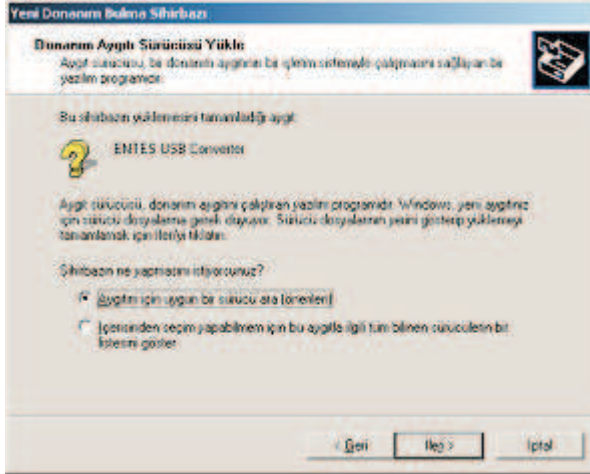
Yeni Donanım Bulma Sihirbazı

Donanım Aygıtı Sürücüsü Yükle
Aygıt sürücüsü, bir donanım aygıtının bir işletim sisteminde çalışmasını sağlayan bir yazılım programıdır.

Bu sihirbazın yüklemesini tamamladığı aygıt:

ENTES USB Converter

Aygıt sürücüsü, donanım aygıtını çalıştıran yazılım programıdır. Windows, yeni aygıtınız için sürücü dosyalarına gerek duyuyor. Sürücü dosyalarının yerini gösterip yüklemeyi tamamlamak için İleri'yi tıklatın.

Sihirbazın ne yapmasını istiyorsunuz?

Aygıtım için uygun bir sürücü ara (önerilen)

İçerisinden seçim yapabilmem için bu aygıtla ilgili tüm bilinen sürücülerin bir listesini göster

< Geri | İleri > | İptal